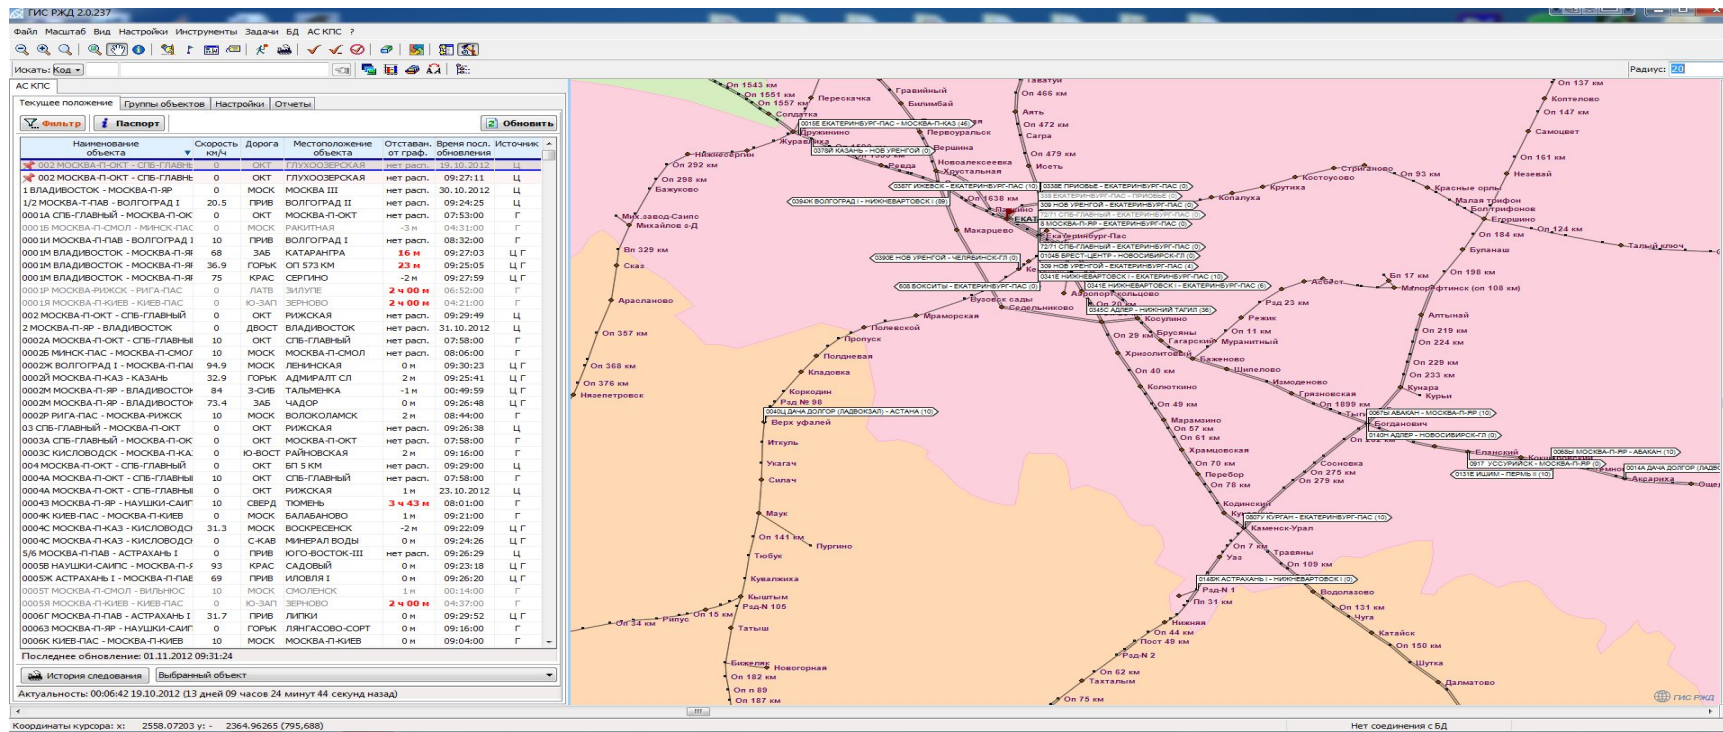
ГИС РЖД 2.0.237

Файл Масштаб Вид Настройки Инструменты Задачи БД АС КПС ?

Искать: Код

Радиус: 20

АС КПС

Текущее положение | Группы объектов | Настройки | Отчеты

Фильтр | Паспорт | Обновить

| Наименование объекта | Скорость км/ч | Дорога | Местоположение объекта | Отставан. от граф. | Время посл. обновления | Источник |
|---|---|---|---|---|---|---|
| 002 МОСКВА-П-ОКТ - СПБ-ГЛАВНЫ | 0 | ОКТ | ГЛУХООЗЕРСКАЯ | нет расп. | 19.10.2012 | Ц |
| 002 МОСКВА-П-ОКТ - СПБ-ГЛАВНЫ | 0 | ОКТ | ГЛУХООЗЕРСКАЯ | нет расп. | 09:27:11 | Ц |
| 1 ВЛАДИВОСТОК - МОСКВА-П-ЯР | 0 | МОСК | МОСКВА III | нет расп. | 30.10.2012 | Ц |
| 1/2 МОСКВА-Т-ПАВ - ВОЛГОГРАД I | 20.5 | ПРИВ | ВОЛГОГРАД II | нет расп. | 09:24:25 | Ц |
| 001А СПБ-ГЛАВНЫЙ - МОСКВА-П-ОК | 0 | ОКТ | МОСКВА-П-ОКТ | нет расп. | 07:53:00 | Г |
| 001Б МОСКВА-П-СМОЛ - МИНСК-ПАС | 0 | МОСК | РАКИТНАЯ | -3 м | 04:31:00 | Г |
| 001И МОСКВА-П-ПАВ - ВОЛГОГРАД I | 10 | ПРИВ | ВОЛГОГРАД I | нет расп. | 08:32:00 | Г |
| 001М ВЛАДИВОСТОК - МОСКВА-П-ЯР | 68 | ЗАБ | КАТАРАНГРА | 16 м | 09:27:03 | Ц Г |
| 001М ВЛАДИВОСТОК - МОСКВА-П-ЯР | 36.9 | ГОРЬК | ОП 573 КМ | 23 м | 09:25:05 | Ц Г |
| 001М ВЛАДИВОСТОК - МОСКВА-П-ЯР | 75 | КРАС | СЕРГИНО | -2 м | 09:27:59 | Ц Г |
| 001Р МОСКВА-РИЖСК - РИГА-ПАС | 0 | ЛАТВ | ЗИЛУПЕ | 2 ч 00 м | 06:52:00 | Г |
| 001Я МОСКВА-П-КИЕВ - КИЕВ-ПАС | 0 | Ю-ЗАП | ЗЕРНОВО | 2 ч 00 м | 04:21:00 | Г |
| 002 МОСКВА-П-ОКТ - СПБ-ГЛАВНЫЙ | 0 | ОКТ | РИЖСКАЯ | нет расп. | 09:29:49 | Ц |
| 2 МОСКВА-П-ЯР - ВЛАДИВОСТОК | 0 | ДВОСТ | ВЛАДИВОСТОК | нет расп. | 31.10.2012 | Ц |
| 002А МОСКВА-П-ОКТ - СПБ-ГЛАВНЫ | 10 | ОКТ | СПБ-ГЛАВНЫЙ | нет расп. | 07:58:00 | Г |
| 002Б МИНСК-ПАС - МОСКВА-П-СМОЛ | 10 | МОСК | МОСКВА-П-СМОЛ | нет расп. | 08:06:00 | Г |
| 002Ж ВОЛГОГРАД I - МОСКВА-П-ПАВ | 94.9 | МОСК | ЛЕНИНСКАЯ | 0 м | 09:30:23 | Ц Г |
| 002Й МОСКВА-П-КАЗ - КАЗАНЬ | 32.9 | ГОРЬК | АДМИРАЛТ СЛ | 2 м | 09:25:41 | Ц Г |
| 002М МОСКВА-П-ЯР - ВЛАДИВОСТОК | 84 | З-СИБ | ТАЛЬМЕНКА | -1 м | 00:49:59 | Ц Г |
| 002М МОСКВА-П-ЯР - ВЛАДИВОСТОК | 73.4 | ЗАБ | ЧАДОР | 0 м | 09:26:48 | Ц Г |
| 002Р РИГА-ПАС - МОСКВА-РИЖСК | 10 | МОСК | ВОЛОКОЛАМСК | 2 м | 08:44:00 | Г |
| 03 СПБ-ГЛАВНЫЙ - МОСКВА-П-ОКТ | 0 | ОКТ | РИЖСКАЯ | нет расп. | 09:26:38 | Ц |
| 003А СПБ-ГЛАВНЫЙ - МОСКВА-П-ОК | 0 | ОКТ | МОСКВА-П-ОКТ | нет расп. | 07:58:00 | Г |
| 003С КИСЛОВОДСК - МОСКВА-П-КА | 0 | Ю-ВОСТ | РАЙНОВСКАЯ | 2 м | 09:16:00 | Г |
| 004 МОСКВА-П-ОКТ - СПБ-ГЛАВНЫЙ | 0 | ОКТ | БП 5 КМ | нет расп. | 09:29:00 | Ц |
| 004А МОСКВА-П-ОКТ - СПБ-ГЛАВНЫ | 10 | ОКТ | СПБ-ГЛАВНЫЙ | нет расп. | 07:58:00 | Г |
| 004А МОСКВА-П-ОКТ - СПБ-ГЛАВНЫ | 0 | ОКТ | РИЖСКАЯ | 1 м | 23.10.2012 | Ц |
| 004З МОСКВА-П-ЯР - НАУШКИ-САИГ | 10 | СВЕРД | ТЮМЕНЬ | 3 ч 43 м | 08:01:00 | Г |
| 004К КИЕВ-ПАС - МОСКВА-П-КИЕВ | 0 | МОСК | БАЛАБАНОВО | 1 м | 09:21:00 | Г |
| 004С МОСКВА-П-КАЗ - КИСЛОВОДСК | 31.3 | МОСК | ВОСКРЕСЕНСК | -2 м | 09:22:09 | Ц Г |
| 004С МОСКВА-П-КАЗ - КИСЛОВОДСК | 0 | С-КАВ | МИНЕРАЛ ВОДЫ | 0 м | 09:24:26 | Ц Г |
| 5/6 МОСКВА-П-ПАВ - АСТРАХАНЬ I | 0 | ПРИВ | ЮГО-ВОСТОК-III | нет расп. | 09:26:29 | Ц |
| 005В НАУШКИ-САИПС - МОСКВА-П-Я | 93 | КРАС | САДОВЫЙ | 0 м | 09:23:18 | Ц Г |
| 005Ж АСТРАХАНЬ I - МОСКВА-П-ПАВ | 69 | ПРИВ | ИЛОВЛЯ I | 0 м | 09:26:20 | Ц Г |
| 005Т МОСКВА-П-СМОЛ - ВИЛЬНЮС | 10 | МОСК | СМОЛЕНСК | 1 м | 00:14:00 | Г |
| 005Я МОСКВА-П-КИЕВ - КИЕВ-ПАС | 0 | Ю-ЗАП | ЗЕРНОВО | 2 ч 00 м | 04:37:00 | Г |
| 006Г МОСКВА-П-ПАВ - АСТРАХАНЬ I | 31.7 | ПРИВ | ЛИПКИ | 0 м | 09:29:52 | Ц Г |
| 006З МОСКВА-П-ЯР - НАУШКИ-САИГ | 0 | ГОРЬК | ЛЯНГАСОВО-СОРТ | 0 м | 09:16:00 | Г |
| 006К КИЕВ-ПАС - МОСКВА-П-КИЕВ | 10 | МОСК | МОСКВА-П-КИЕВ | 0 м | 09:04:00 | Г |

Последнее обновление: 01.11.2012 09:31:24

История следования | Выбранный объект

Актуальность: 00:06:42 19.10.2012 (13 дней 09 часов 24 минут 44 секунд назад)

Оп 1543 км Оп 1551 км Оп 1557 км Сопдатка Пересчакча Гравийный Билимбай Таватуй Оп 466 км Аять Оп 472 км Сагра Оп 479 км Исеть Пружинино Журавлика Первоуральск Вершина Новоалексеевка Хрустальная Реада Нижнесергин Оп 292 км Оп 298 км Бажукомо Мих.завод-Саипс Михайлов з-Д Вп 329 км Сказ Арасланово Оп 357 км Оп 368 км Оп 376 км Нязепетровск Макарцево Екатеринбург-Пас Кольцово Аэропорт Кольцово Бузовск сады Седельниково Мраморская Полевской Пропуск Полдневая Кладовка Коркодин Раз № 98 Верх уфалей Иткуль Укагач Силач Маук Оп 141 км Пургино Тюбук Кувалжика Кыштым Раз-N 105 Рипус Оп 15 км Татыш Оп 34 км Бижеляк Новогорная Оп 182 км Оп п 89 Оп 187 км Оп 75 км Тахталым Оп 62 км Раз-N 2 Пост 49 км Оп 44 км Нижняя Уаз Оп 7 км Травяны Оп 109 км Раз-N 1 Пп 31 км Водолазово Оп 131 км Чуга Катайск Оп 150 км Шутка Далматово Каменск-Урал Кодинский Перебор Оп 78 км Сосновка Оп 275 км Оп 279 км Храмцовская Оп 70 км Оп 57 км Оп 61 км Марамзино Богданович Оп 1899 км Грязновская Измоденово Колюткино Шипелово Оп 40 км Оп 49 км Хрисолитовый Бажонова Гагарский Муранитный Брусяны Оп 11 км Оп 25 км Косулино Режик Рзд 23 км Асбест Малоррфтинск (оп 108 км) Оп 17 км Оп 198 км Алтынай Оп 219 км Оп 224 км Оп 229 км Оп 233 км Кунара Курьи Буланаш Оп 184 км Егоршино Оп 124 км Тальи ключ Малая трифон Богтрифоново Красные орлы Незевай Оп 93 км Стриганово Костоусово Крутиха Копалуха Оп 161 км Самоцвет Оп 147 км Коптелово Оп 137 км Еланский Ахрапка Ошь Оп 638 км Пышма

0015Е ЕКАТЕРИНБУРГ-ПАС - МОСКВА-П-КАЗ (4) 0379Й КАЗАНЬ - НОВ УРЕНГОЙ (0) 0367Г ИЖЕВСК - ЕКАТЕРИНБУРГ-ПАС (10) 0336Е ПРИОБЬЕ - ЕКАТЕРИНБУРГ-ПАС (0) 0394К ВОЛГОГРАД I - НИЖНЕВАРТОВСК I (89) 309 НОВ УРЕНГОЙ - ЕКАТЕРИНБУРГ-ПАС (0) 7271 СПБ-ГЛАВНЫЙ - ЕКАТЕРИНБУРГ-ПАС (0) 8 МОСКВА-П-ЯР - ЕКАТЕРИНБУРГ-ПАС (0) 0390Е НОВ УРЕНГОЙ - ЧЕЛЯБИНСК-ГЛ (0) 0104Б БРЕСТ-ЦЕНТР - НОВОСИБИРСК-ГЛ (0) 0341Е НИЖНЕВАРТОВСК I - ЕКАТЕРИНБУРГ-ПАС (10) 608 БОКСИТЫ - ЕКАТЕРИНБУРГ-ПАС (0) 0345С АДЛЕР - НИЖНИЙ ТАГИЛ (36) 0040Ц ДАЧА ДОЛГОР (ЛАДВОКЗАЛ) - АСТАНА (10) 0067Ы АБАКАН - МОСКВА-П-ЯР (10) 0140Н АДЛЕР - НОВОСИБИРСК-ГЛ (0) 0068Ы МОСКВА-П-ЯР - АБАКАН (10) 0917 УСОУРИЙСК - МОСКВА-П-ЯР (0) 0131Е ИШИМ - ПЕРМЬ II (10) 0014А ДАЧА ДОЛГОР (ЛАДВ 0307У КУРГАН - ЕКАТЕРИНБУРГ-ПАС (10) 0165К АСТРАХАНЬ I - НИЖНЕВАРТОВСК I (0)

ГИС РЖД

Координаты курсора: x: 2558.07203 y: - 2364.96265 (795,688)

Нет соединения с БД